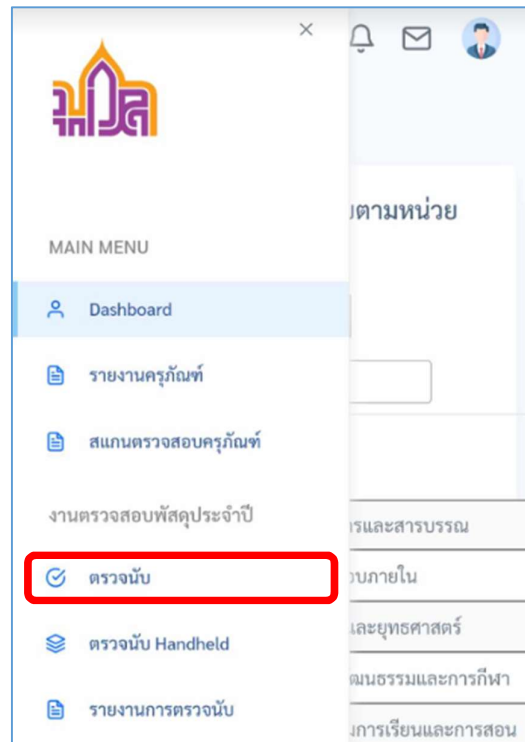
×

MAIN MENU

Dashboard

รายงานครุภัณฑ์

สแกนตรวจสอบครุภัณฑ์

งานตรวจสอบพัสดุประจำปี

ตรวจนับ

ตรวจนับ Handheld

รายงานการตรวจนับ

ตามหน่วย

รและสารบรรณ

บภายใน

และยุทธศาสตร์

ฒนธรรมและการกีฬา

การเรียนและการสอน